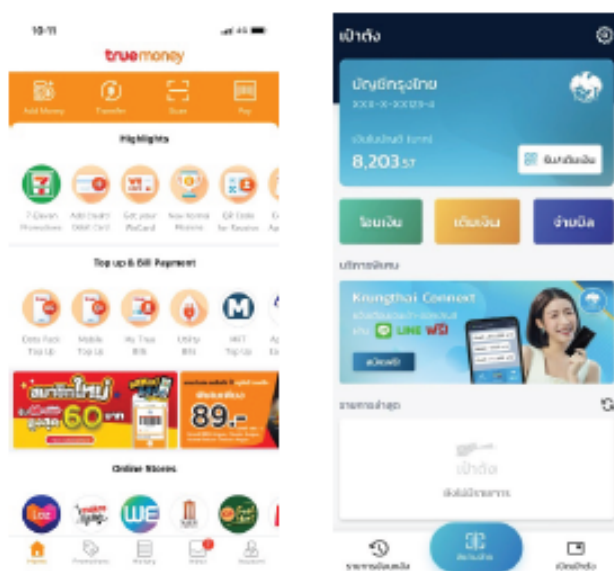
10:11

truemoney

Add Money Transfer Scan Pay

Highlights

7-Eleven Promotions
Add Debit Card
Get your WeCard
Now Home Mobile
QR Code for Receive

Top up & Bill Payment

Data Pack Top Up
Mobile Top Up
My True Bills
Utility Bills
MRT Top Up

60

89.-

Online Stores

Home Promotions History Inbox Account

เป๋าตัง

บัญชีกรุงไทย
XXX-X-XX123-4

8,203.57

โอนเงิน เติมเงิน จ่ายบิล

บริการพิเศษ

Krungthai Connext

LINE

รายการล่าสุด

เป๋าตัง

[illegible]